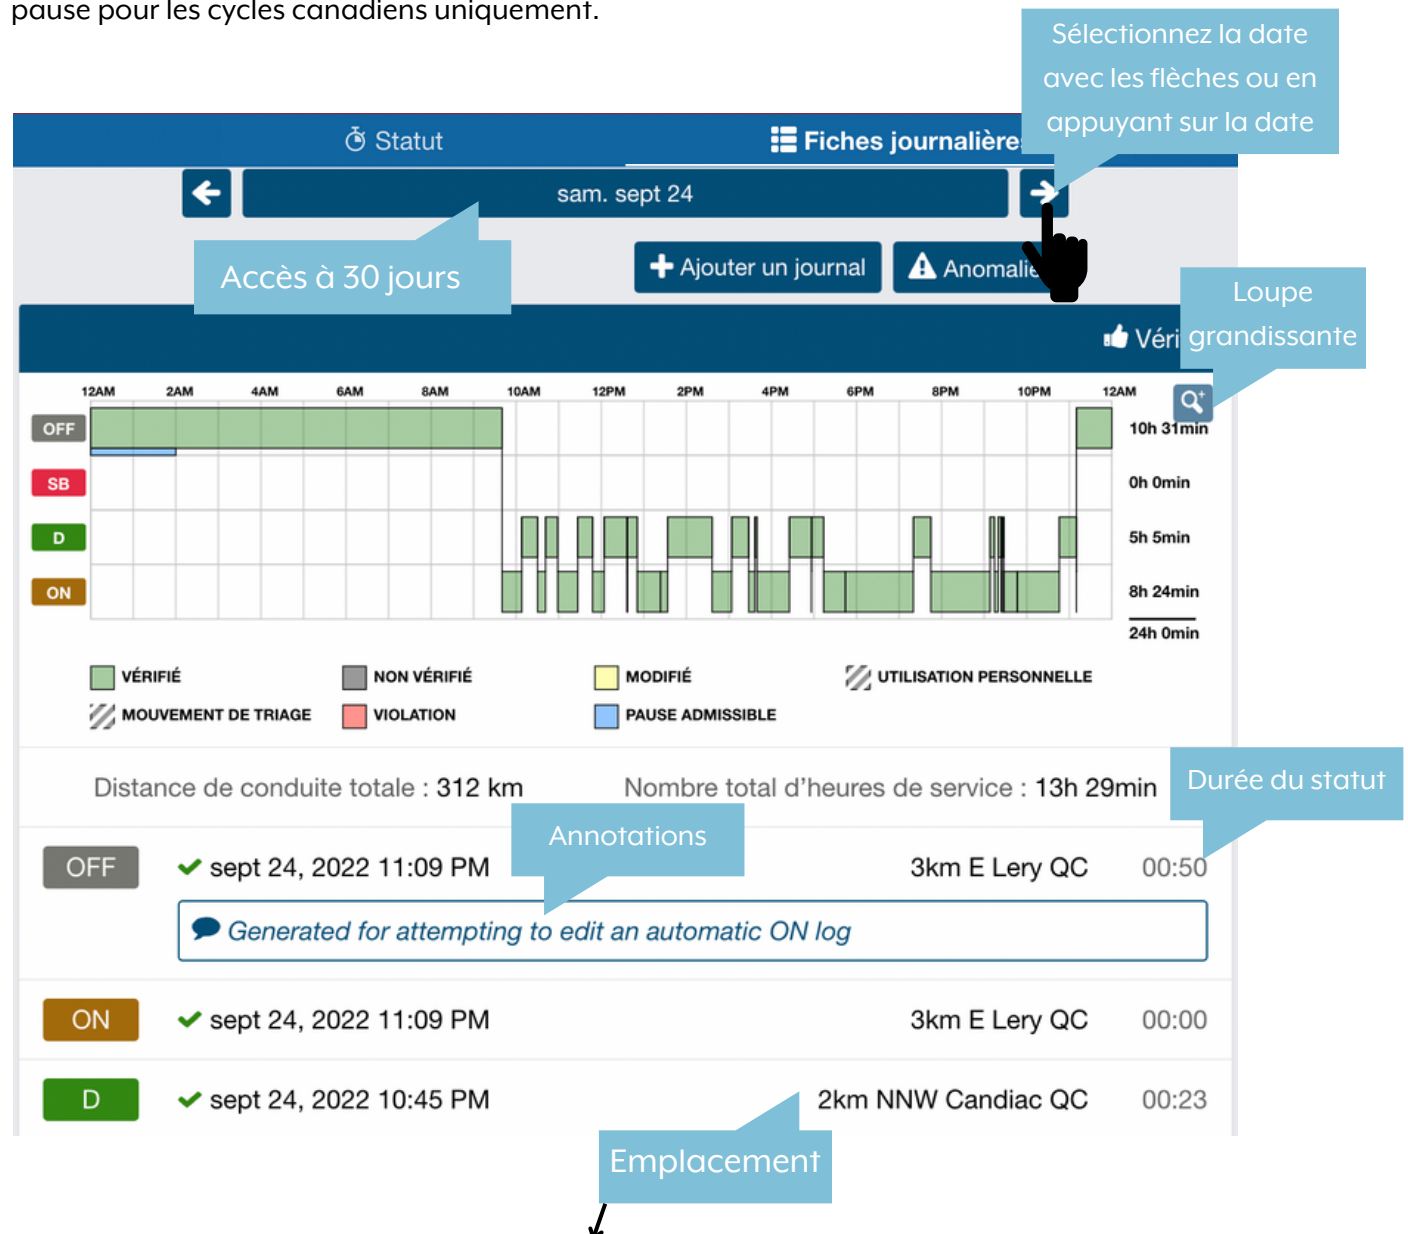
pause pour les cycles canadiens uniquement.

Sélectionnez la date avec les flèches ou en appuyant sur la date

Statut

Fiches journalière

sam. sept 24

Accès à 30 jours

Ajouter un journal

Anomalie

Loupe grandissante

Véri

12AM 2AM 4AM 6AM 8AM 10AM 12PM 2PM 4PM 6PM 8PM 10PM 12AM

OFF
SB
D
ON

10h 31min
0h 0min
5h 5min
8h 24min
24h 0min

VÉRIFIÉ
NON VÉRIFIÉ
MODIFIÉ
UTILISATION PERSONNELLE
MOUVEMENT DE TRIAGE
VIOLATION
PAUSE ADMISSIBLE

Distance de conduite totale : 312 km

Nombre total d'heures de service : 13h 29min

Durée du statut

Annotations

| OFF | sept 24, 2022 11:09 PM | 3km E Lery QC | 00:50 |
|---|---|---|---|

Generated for attempting to edit an automatic ON log

| ON | sept 24, 2022 11:09 PM | 3km E Lery QC | 00:00 |
|---|---|---|---|
| D | sept 24, 2022 10:45 PM | 2km NNW Candiac QC | 00:23 |

Emplacement